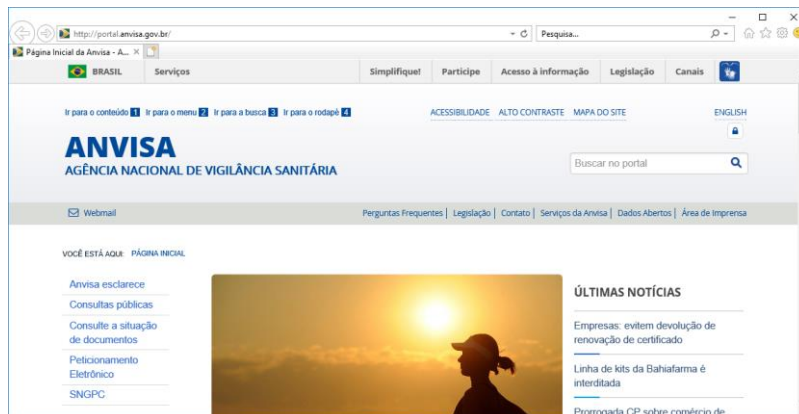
http://portal.anvisa.gov.br/
Pesquisa...
Página Inicial da Anvisa - A...

BRASIL Serviços Simplifique! Participe Acesso à informação Legislação Canais

Ir para o conteúdo 1 Ir para o menu 2 Ir para a busca 3 Ir para o rodapé 4
ACESSIBILIDADE ALTO CONTRASTE MAPA DO SITE
ENGLISH

ANVISA
AGÊNCIA NACIONAL DE VIGILÂNCIA SANITÁRIA

Buscar no portal

Webmail
Perguntas Frequentes | Legislação | Contato | Serviços da Anvisa | Dados Abertos | Área de Imprensa

VOCÊ ESTÁ AQUI: PÁGINA INICIAL

Anvisa esclarece
Consultas públicas
Consulte a situação de documentos
Peticionamento Eletrônico
SNGPC

ÚLTIMAS NOTÍCIAS

Empresas: evitem devolução de renovação de certificado

Linha de kits da Bahiafarma é interditada

Prorrogada CP sobre comércio de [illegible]